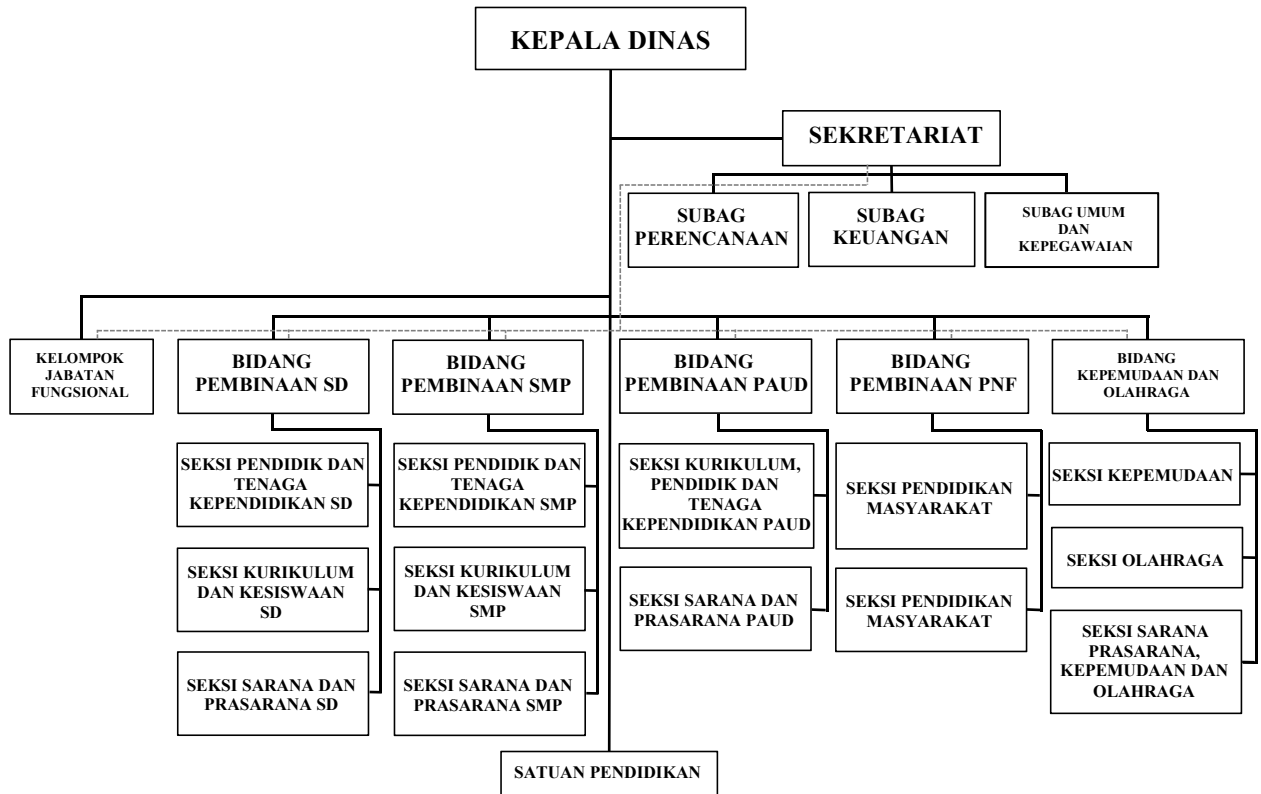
KEPALA DINAS

SEKRETARIAT

SUBAG PERENCANAAN

SUBAG KEUANGAN

SUBAG UMUM DAN KEPEGAWAIAN

KELOMPOK JABATAN FUNGSIONAL

BIDANG PEMBINAAN SD

SEKSI PENDIDIK DAN TENAGA KEPENDIDIKAN SD

SEKSI KURIKULUM DAN KESISWAAN SD

SEKSI SARANA DAN PRASARANA SD

BIDANG PEMBINAAN SMP

SEKSI PENDIDIK DAN TENAGA KEPENDIDIKAN SMP

SEKSI KURIKULUM DAN KESISWAAN SMP

SEKSI SARANA DAN PRASARANA SMP

BIDANG PEMBINAAN PAUD

SEKSI KURIKULUM, PENDIDIK DAN TENAGA KEPENDIDIKAN PAUD

SEKSI SARANA DAN PRASARANA PAUD

BIDANG PEMBINAAN PNF

SEKSI PENDIDIKAN MASYARAKAT

SEKSI PENDIDIKAN MASYARAKAT

BIDANG KEPEMUDAAN DAN OLAHRAGA

SEKSI KEPEMUDAAN

SEKSI OLAHRAGA

SEKSI SARANA PRASARANA, KEPEMUDAAN DAN OLAHRAGA

SATUAN PENDIDIKAN